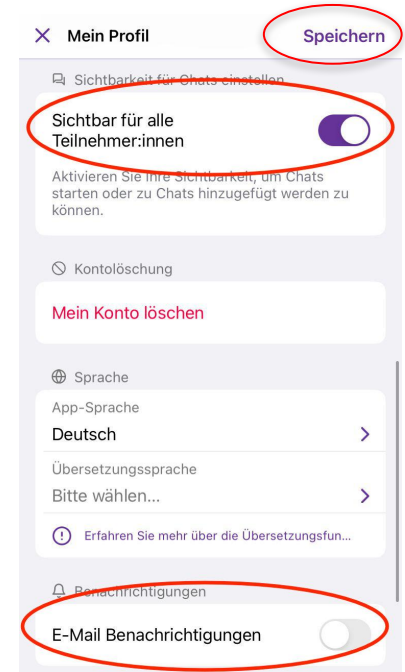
X Mein Profil

Speichern

Sichtbarkeit für Chats einstellen

Sichtbar für alle Teilnehmer:innen

Aktivieren Sie Ihre Sichtbarkeit, um Chats starten oder zu Chats hinzugefügt werden zu können.

Kontolöschung

Mein Konto löschen

Sprache

App-Sprache

Deutsch

Übersetzungssprache

Bitte wählen...

Erfahren Sie mehr über die Übersetzungsfun...

Benachrichtigungen

E-Mail Benachrichtigungen